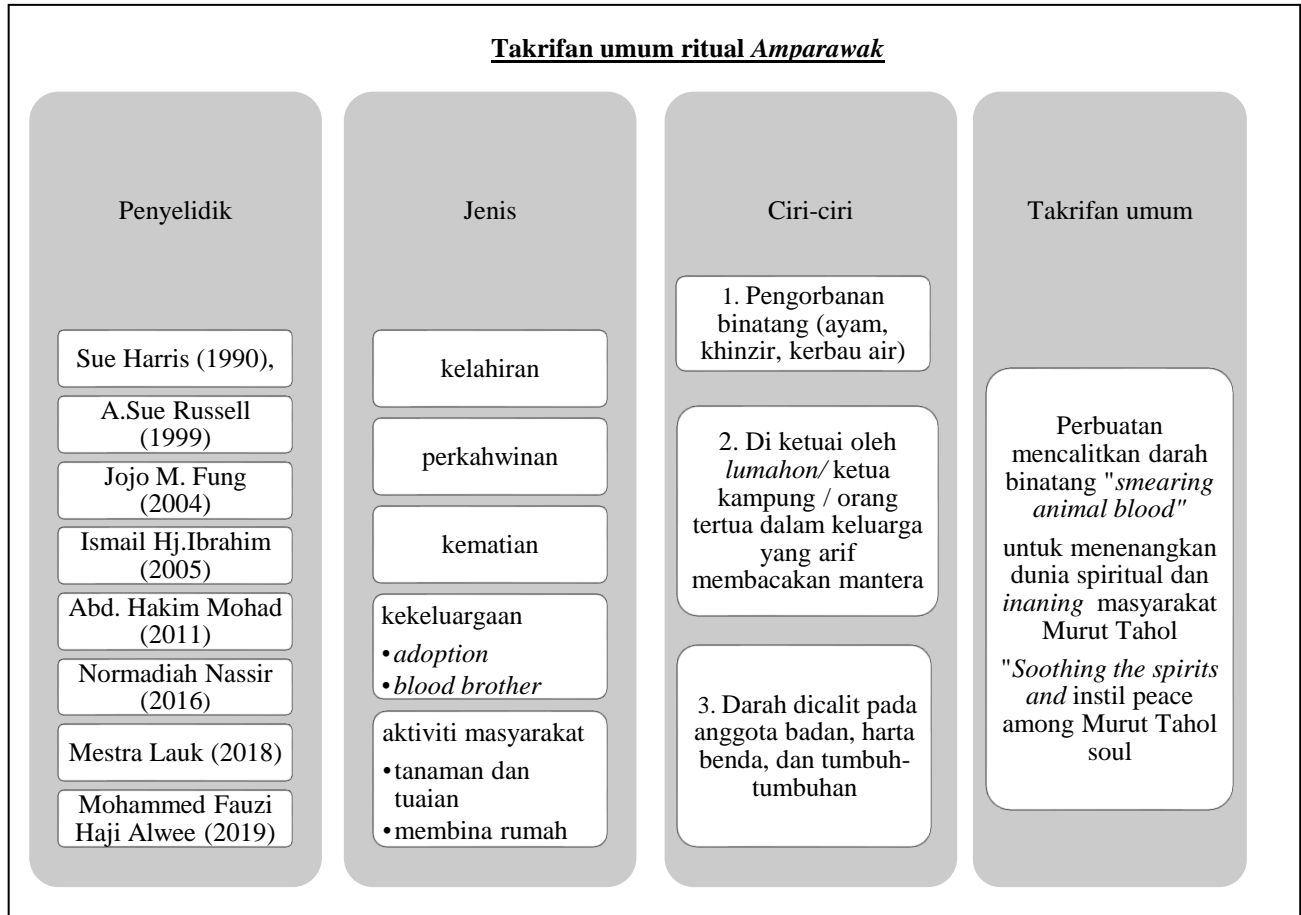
Takrifan umum ritual *Amparawak*

Penyelidik

Sue Harris (1990),

A.Sue Russell (1999)

Jojo M. Fung (2004)

Ismail Hj.Ibrahim (2005)

Abd. Hakim Mohad (2011)

Normadiah Nassir (2016)

Mestra Lauk (2018)

Mohammed Fauzi Haji Alwee (2019)

Jenis

kelahiran

perkahwinan

kematian

kekeluargaan
• *adoption*
• *blood brother*

aktiviti masyarakat
• tanaman dan tuaian
• membina rumah

Ciri-ciri

1. Pengorbanan binatang (ayam, khinzir, kerbau air)

2. Di ketuai oleh *lumahon/* ketua kampung / orang tertua dalam keluarga yang arif membacakan mantera

3. Darah dicalit pada anggota badan, harta benda, dan tumbuh-tumbuhan

Takrifan umum

Perbuatan mencalitkan darah binatang "*smearing animal blood"*

untuk menenangkan dunia spiritual dan *inaning* masyarakat Murut Tahol

"*Soothing the spirits and* instil peace among Murut Tahol soul